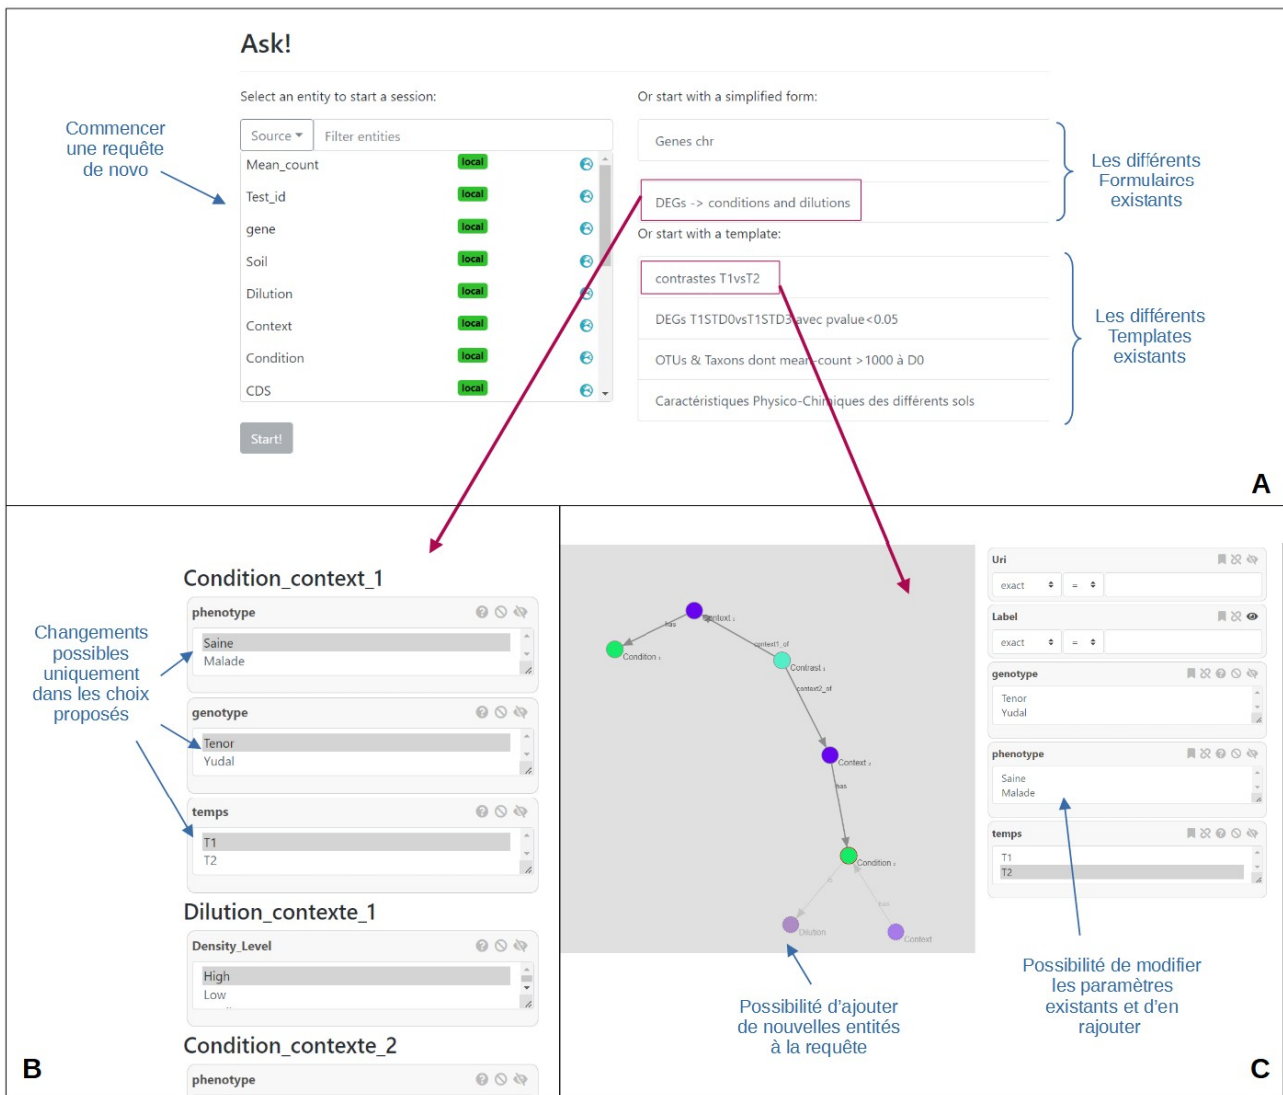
Ask!

Select an entity to start a session:

Commencer une requête de novo

| Source ▾ | Filter entities |
|---|---|
| Mean_count | local |
| Test_id | local |
| gene | local |
| Soil | local |
| Dilution | local |
| Context | local |
| Condition | local |
| CDS | local |

Start!

Or start with a simplified form:

Genes chr

DEGs -> conditions and dilutions

Les différents Formulaires existants

Or start with a template:

contrastes T1vsT2

DEGs T1STD0vsT1STD3 avec pvalue<0.05

OTUs & Taxons dont mean-count >1000 à D0

Caractéristiques Physico-Chimiques des différents sols

Les différents Templates existants

A

Condition_context_1

phenotype

Saine
Malade

Changements possibles uniquement dans les choix proposés

genotype

Tenor
Yudal

temps

T1
T2

Dilution_contexte_1

Density_Level

High
Low

Condition_contexte_2

phenotype

B

Condition
has
Context
context1_of
Contrast
context2_of
Context
has
Condition
Dilution
has
Context

Possibilité d'ajouter de nouvelles entités à la requête

Uri
exact =
Label
exact =
genotype
Tenor
Yudal
phenotype
Saine
Malade
temps
T1
T2

Possibilité de modifier les paramètres existants et d'en rajouter

C